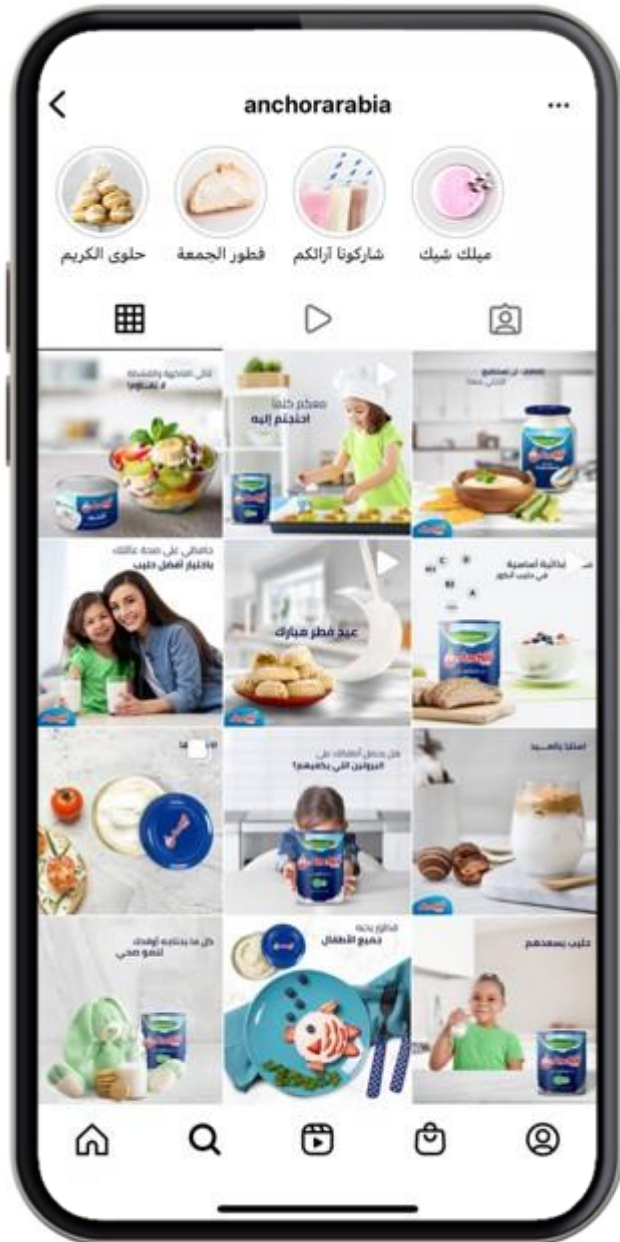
anchorarabia

حلوى الكريم
فطور الجمعة
شاركونا آرائكم
ميلك شيك

معكم كلما احتجتم إليه

حافظي على صحة عائلتك باختيار أفضل حليب

عيد فطر مبارك

هل يحصل أطفالك على البروتين اللي يكفيهم؟

حليب يسعدهم

كل ما يحتاجه لوقتك لنمو صحي

فطور يحبه جميع الأطفال